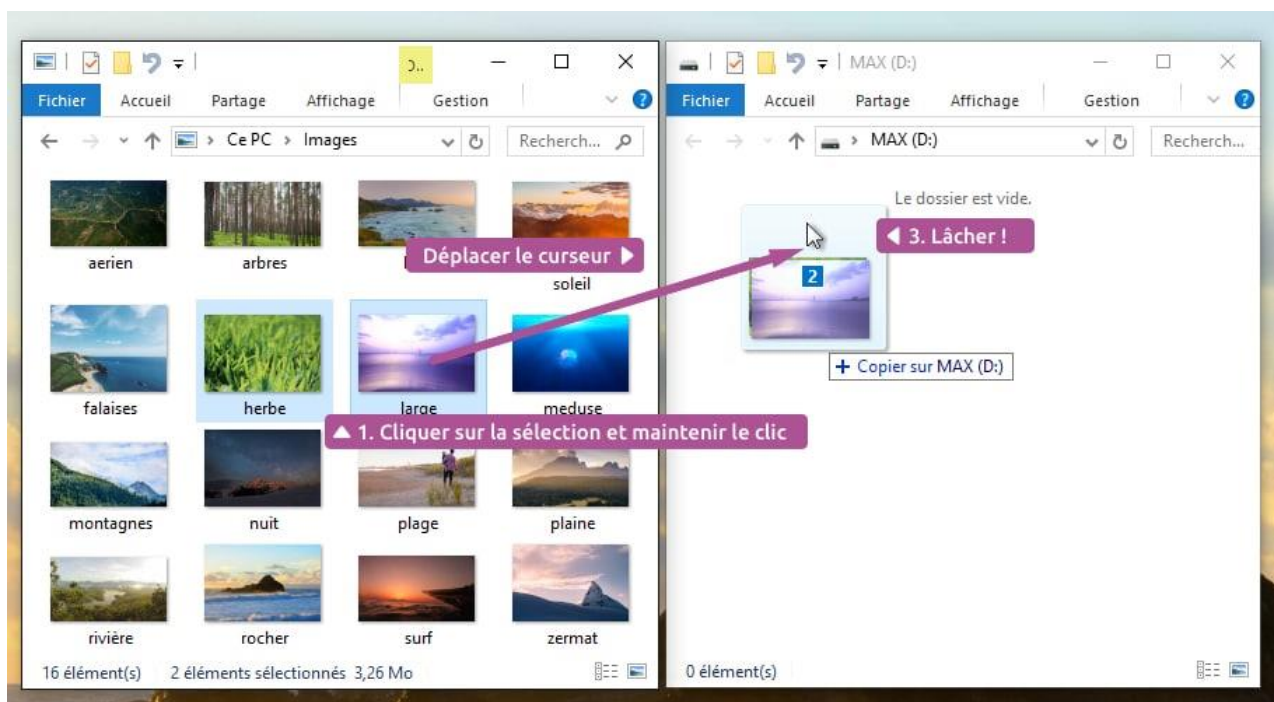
D..

Fichier Accueil Partage Affichage Gestion

Ce PC > Images

Recherch...

aerien
arbres
soleil

Déplacer le curseur ▶

falaises
herbe
large
meduse

▲ 1. Cliquer sur la sélection et maintenir le clic

montagnes
nuit
plage
plaine

rivière
rocher
surf
zermat

16 élément(s) 2 éléments sélectionnés 3,26 Mo

MAX (D:)

Fichier Accueil Partage Affichage Gestion

MAX (D:)

Recherch...

Le dossier est vide.

◀ 3. Lâcher !

2

+ Copier sur MAX (D:)

0 élément(s)